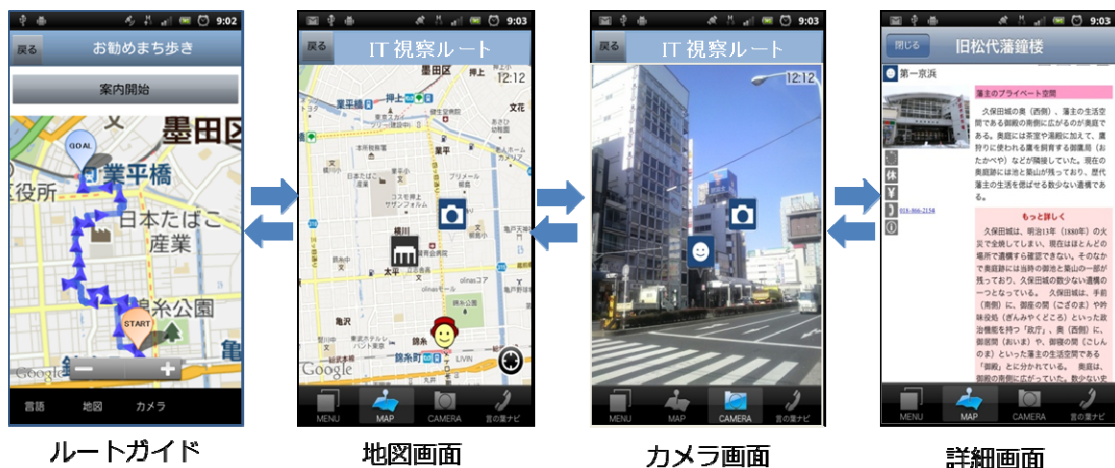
9:02
戻る
お勧めまち歩き
案内開始
墨田区
GOAL
業平橋
役所
日本たばこ
産業
糸公園
START
Google
言語
地図
カメラ

9:03
戻る
IT 視察ルート
墨田区
12:12
業平橋
押上
文花
横川
太平
錦糸
Google
MENU
MAP
CAMERA
言の葉ナビ

9:03
戻る
IT 視察ルート
12:12
MENU
MAP
CAMERA
言の葉ナビ

閉じる
旧松代藩鐘楼
第一京浜
藩主のプライベート空間
久保田城の奥（西側）、藩主の生活空間である御殿の南側に広がるのが奥庭です。奥庭には茶室や湯殿に加えて、鷹狩りに使われる鷹を飼育する御鷹局（おたかべや）などが隣接していた。現在の奥庭跡には池と築山が残っており、歴代藩主の生活を偲ばせる数少ない遺構である。
もっと詳しく
久保田城は、明治13年（1880年）の大火で全焼してしまい、現在はほとんどの場所で遺構を確認できない。そのなかで奥庭跡には当時の御池と築山の一部が残っており、久保田城の数少ない遺構の一つとなっている。久保田城は、手前（南側）に、御座の間（ござのま）や吟味役処（ぎんみやくどころ）といった政治機能を持つ「政庁」、奥（西側）に、御奥の間（おいま）、御寝の間（ごしんのま）といった藩主の生活空間である「御殿」とに分かれている。奥庭は、御殿の南側に広がっていた。数少ない史
MENU
MAP
CAMERA
言の葉ナビ

ルートガイド
地図画面
カメラ画面
詳細画面